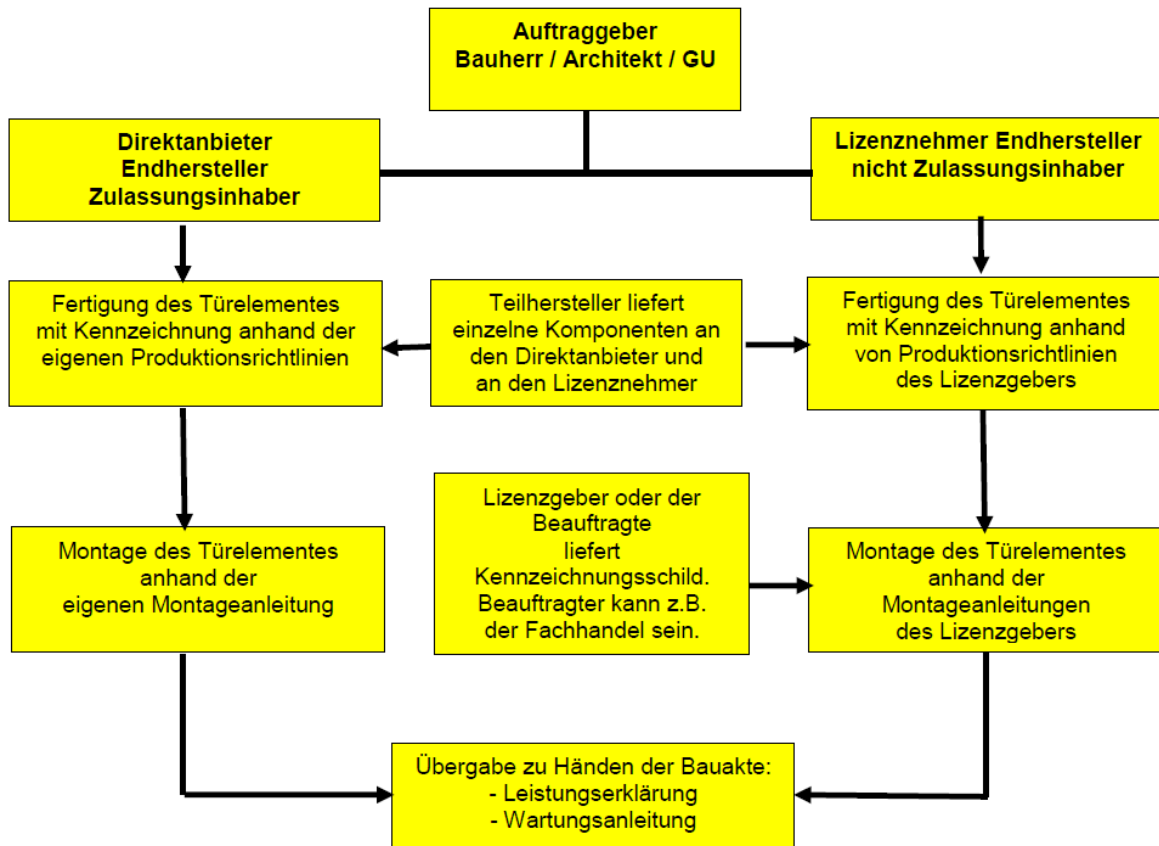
Auftraggeber
Bauherr / Architekt / GU

Direktanbieter
Endhersteller
Zulassungsinhaber

Lizenznehmer Endhersteller
nicht Zulassungsinhaber

Fertigung des Türelementes mit Kennzeichnung anhand der eigenen Produktionsrichtlinien

Teilhersteller liefert einzelne Komponenten an den Direktanbieter und an den Lizenznehmer

Fertigung des Türelementes mit Kennzeichnung anhand von Produktionsrichtlinien des Lizenzgebers

Montage des Türelementes anhand der eigenen Montageanleitung

Lizenzgeber oder der Beauftragte liefert Kennzeichnungsschild. Beauftragter kann z.B. der Fachhandel sein.

Montage des Türelementes anhand der Montageanleitungen des Lizenzgebers

Übergabe zu Händen der Bauakte:
- Leistungserklärung
- Wartungsanleitung